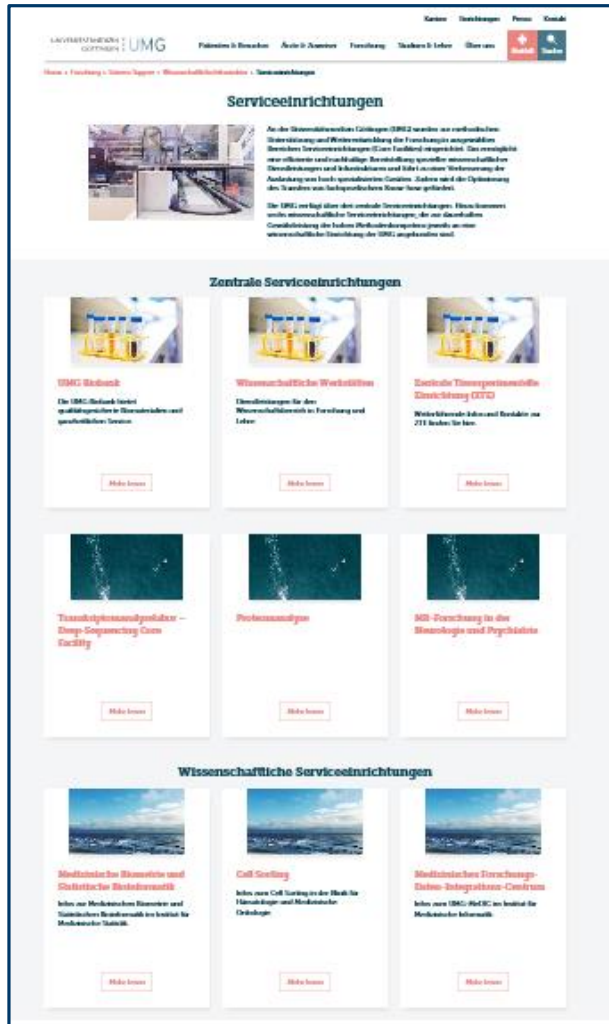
Karriere Einrichtungen Presse Kontakt

UNIVERSITÄTSMEDIZIN GÖTTINGEN UMG

Patienten & Besucher Ärzte & Zuweiser Forschung Studium & Lehre Über uns Notfall Suche

Home › Forschung › Science Support › Wissenschaftlichkeitsstandorte › Serviceeinrichtungen

Serviceeinrichtungen

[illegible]

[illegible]

Zentrale Serviceeinrichtungen

UMG Biobank

Die UMG-Biobank bietet qualitätsgesicherte Biomaterialien und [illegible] Service.

Mehr lesen

Wissenschaftliche Werkstätten

Dienstleistungen für den Wissenschaftsbereich in Forschung und Lehre

Mehr lesen

Zentrale Tierexperimentelle Einrichtung (ZTE)

Weiterführende Infos und Kontakte zur ZTE finden Sie hier.

Mehr lesen

Transkriptomanalyselabor – Deep-Sequencing Core Facility

Mehr lesen

Proteomanalyse

Mehr lesen

MR-Forschung in der Neurologie und Psychiatrie

Mehr lesen

Wissenschaftliche Serviceeinrichtungen

Medizinische Biometrie und Statistische Bioinformatik

Infos zur Medizinischen Biometrie und Statistischen Bioinformatik im Institut für Medizinische Statistik.

Mehr lesen

Cell Sorting

Infos zum Cell Sorting in der Klinik für Hämatologie und Medizinische Onkologie

Mehr lesen

Medizinisches Forschungs-Daten-Integrations-Centrum

Infos zum UMG-MeDIC im Institut für Medizinische Informatik.

Mehr lesen